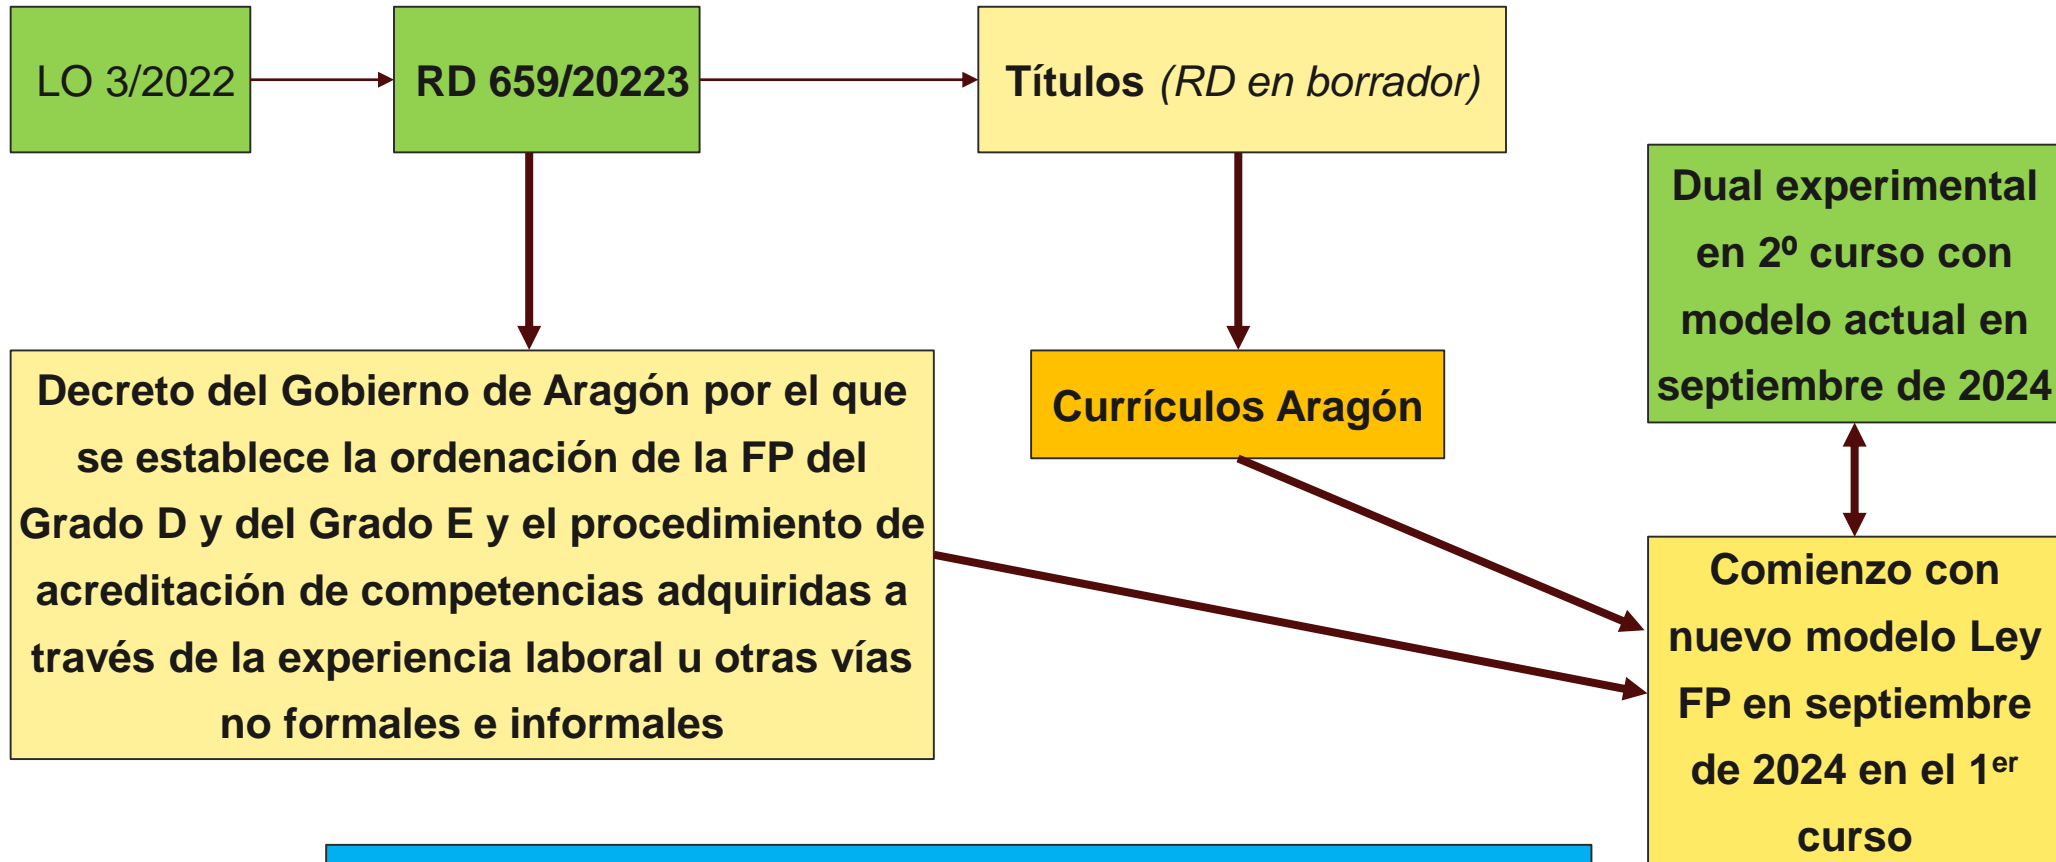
LO 3/2022

RD 659/20223

Títulos *(RD en borrador)*

Dual experimental en 2º curso con modelo actual en septiembre de 2024

Decreto del Gobierno de Aragón por el que se establece la ordenación de la FP del Grado D y del Grado E y el procedimiento de acreditación de competencias adquiridas a través de la experiencia laboral u otras vías no formales e informales

Currículos Aragón

Comienzo con nuevo modelo Ley FP en septiembre de 2024 en el 1$^{er}$ curso